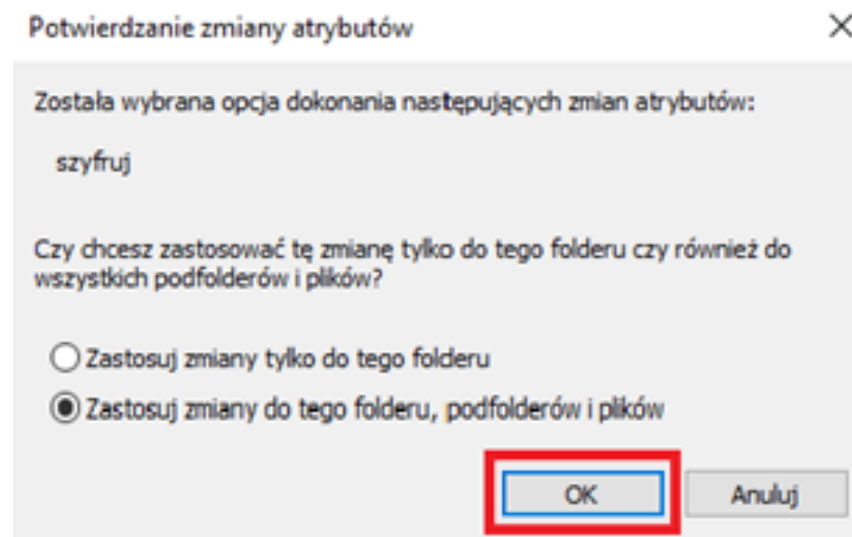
Potwierdzanie zmiany atrybutów

×

Została wybrana opcja dokonania następujących zmian atrybutów:

szyfruj

Czy chcesz zastosować tę zmianę tylko do tego folderu czy również do wszystkich podfolderów i plików?

Zastosuj zmiany tylko do tego folderu

Zastosuj zmiany do tego folderu, podfolderów i plików

OK

Anuluj